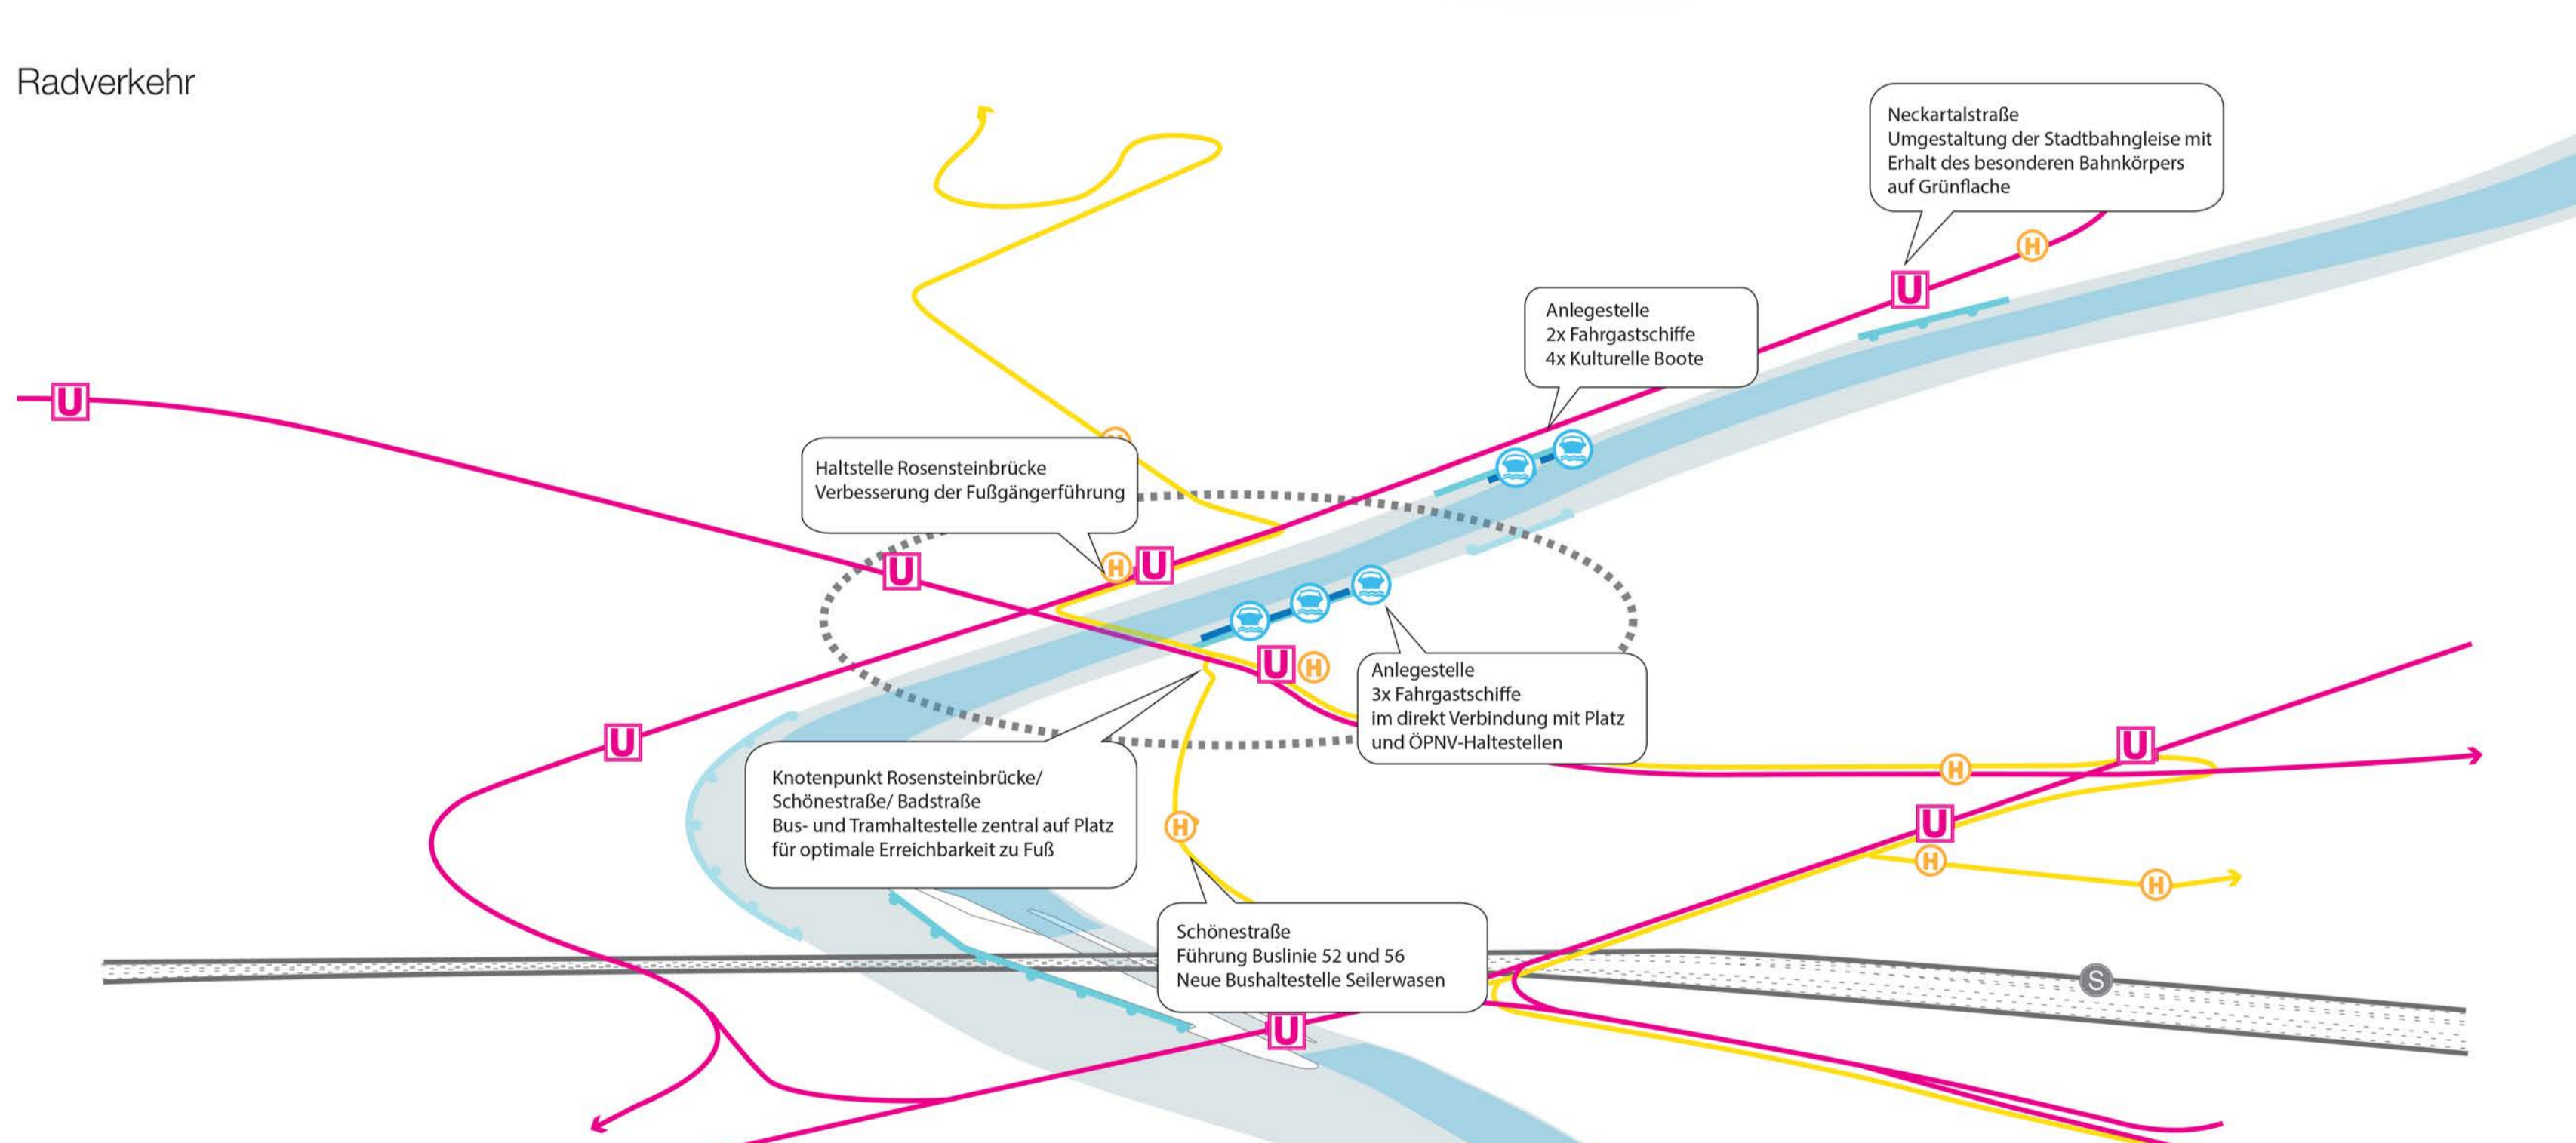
Radverkehr

Neckartalstraße
Umgestaltung der Stadtbahngleise mit Erhalt des besonderen Bahnkörpers auf Grünflache

Anlegestelle
2x Fahrgastschiffe
4x Kulturelle Boote

Haltstelle Rosensteinbrücke
Verbesserung der Fußgängerführung

Anlegestelle
3x Fahrgastschiffe
im direkt Verbindung mit Platz und ÖPNV-Haltestellen

Knotenpunkt Rosensteinbrücke/ Schönestraße/ Badstraße
Bus- und Tramhaltestelle zentral auf Platz für optimale Erreichbarkeit zu Fuß

Schönestraße
Führung Buslinie 52 und 56
Neue Bushaltestelle Seilerwasen

U
U
U
U
U
U
U
U
U
H
H
H
H
H
H
H
H
S